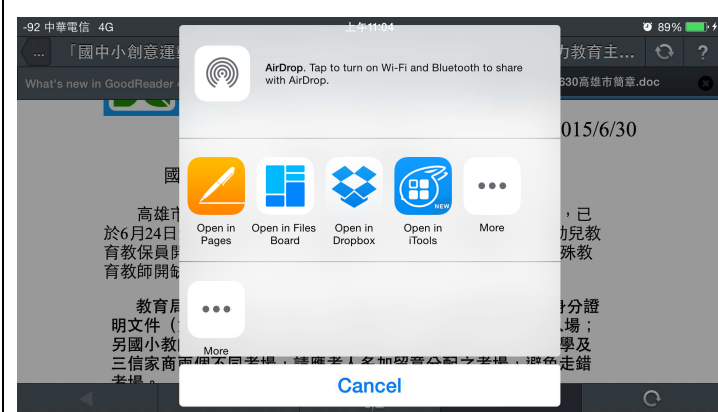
-92 中華電信 4G
上午11:04
89%
...
「國中小創意運
力教育主...
?
What's new in GoodReader
630高雄市簡章.doc
AirDrop. Tap to turn on Wi-Fi and Bluetooth to share with AirDrop.
015/6/30
國
高雄市
，已
於6月24日
幼兒教
育教保員開
殊教
育教師開缺
Open in Pages
Open in Files Board
Open in Dropbox
Open in iTools
More
教育局
分證
明文件（
場；
另國小教
學及
More
三信家商兩個不同考場，請應考人多加留意分配之考場，避免走錯
考場。
Cancel